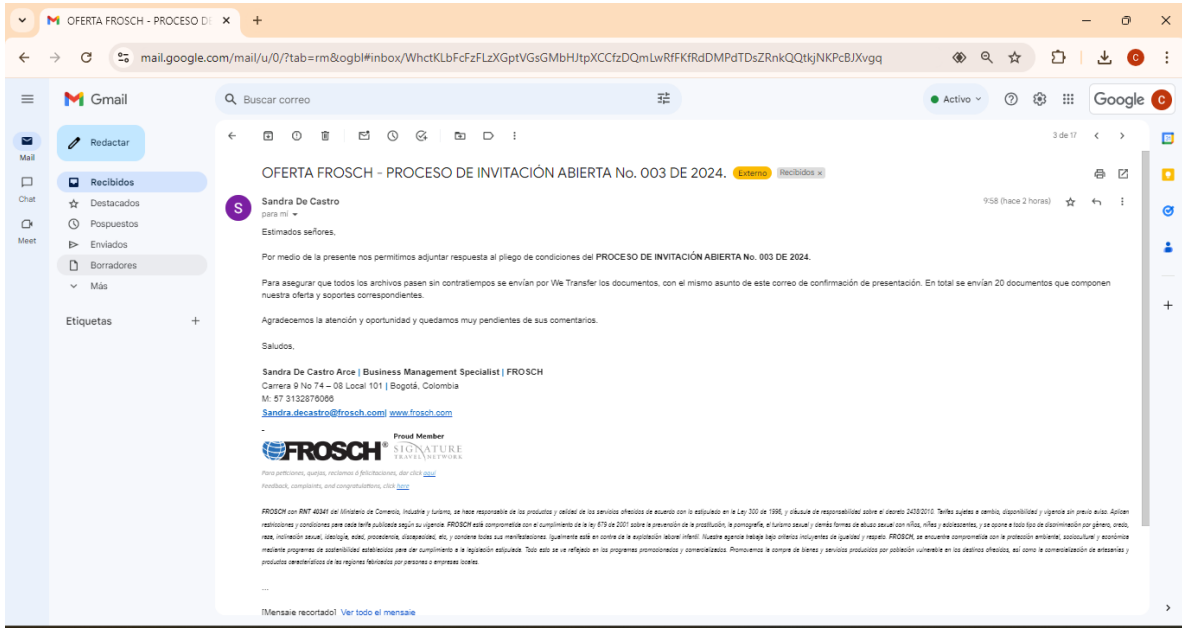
OFERTA FROSCH - PROCESO DE ×

mail.google.com/mail/u/0/?tab=rm&ogbl#inbox/WhctKLbFcFzFLzXGptVGsGMbHJtpXCCfzDQmLwRfFKfRdDMPdTDsZRnkQQtkjNKPcBJXvgq

Gmail

Buscar correo

Activo

Google

Redactar

Recibidos
Destacados
Pospuestos
Enviados
Borradores
Más

Etiquetas

Mail
Chat
Meet

3 de 17

OFERTA FROSCH - PROCESO DE INVITACIÓN ABIERTA No. 003 DE 2024. Externo Recibidos ×

Sandra De Castro
para mí

9:58 (hace 2 horas)

Estimados señores,

Por medio de la presente nos permitimos adjuntar respuesta al pliego de condiciones del **PROCESO DE INVITACIÓN ABIERTA No. 003 DE 2024.**

Para asegurar que todos los archivos pasen sin contratiempos se envían por We Transfer los documentos, con el mismo asunto de este correo de confirmación de presentación. En total se envían 20 documentos que componen nuestra oferta y soportes correspondientes.

Agradecemos la atención y oportunidad y quedamos muy pendientes de sus comentarios.

Saludos,

Sandra De Castro Arce | Business Management Specialist | FROSCH
Carrera 9 No 74 – 08 Local 101 | Bogotá, Colombia
M: 57 3132876066
Sandra.decastro@frosch.com| www.frosch.com

FROSCH® Proud Member SIGNATURE TRAVEL NETWORK

Para peticiones, quejas, reclamos ó felicitaciones, dar click aquí
Feedback, complaints, and congratulations, click here

FROSCH con RNT 40341 del Ministerio de Comercio, Industria y turismo, se hace responsable de los productos y calidad de los servicios ofrecidos de acuerdo con lo estipulado en la Ley 300 de 1996, y cláusula de responsabilidad sobre el decreto 2438/2010. Tarifas sujetas a cambio, disponibilidad y vigencia sin previo aviso. Aplican restricciones y condiciones para cada tarifa publicada según su vigencia. FROSCH está comprometida con el cumplimiento de la ley 679 de 2001 sobre la prevención de la prostitución, la pornografía, el turismo sexual y demás formas de abuso sexual con niños, niñas y adolescentes, y se opone a todo tipo de discriminación por género, credo, raza, inclinación sexual, ideología, edad, procedencia, discapacidad, etc, y condena todas sus manifestaciones. Igualmente está en contra de la explotación laboral infantil. Nuestra agencia trabaja bajo criterios incluyentes de igualdad y respeto. FROSCH, se encuentra comprometida con la protección ambiental, sociocultural y económica mediante programas de sostenibilidad establecidos para dar cumplimiento a la legislación estipulada. Todo esto se ve reflejado en los programas promocionados y comercializados. Promovemos la compra de bienes y servicios producidos por población vulnerable en los destinos ofrecidos, así como la comercialización de artesanías y productos característicos de las regiones fabricados por personas o empresas locales.

...

[Mensaje recortado] Ver todo el mensaje